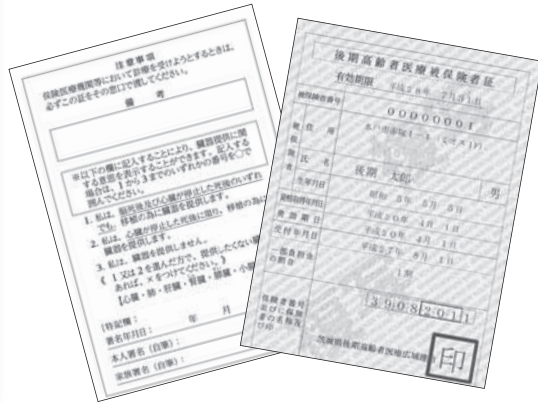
注意事項
保険医療機関等において診療を受けようとするときは、必ずこの証を本者の窓口で提出してください。
備　考

※以下の欄に記入することにより、臓器提供に関する意思を表示することができます。記入する場合は、1から3までのいずれかの番号を○で囲んでください。
1. 私は、脳死後及び心臓が停止した死後のいずれでも、移植の為に臓器を提供します。
2. 私は、心臓が停止した死後に限り、移植の為に臓器を提供します。
3. 私は、臓器を提供しません。
《1又は2を選んだ方で、提供したくない臓器があれば、×をつけてください。》
【心臓・肺・肝臓・腎臓・小腸】
〔特記欄：
署名年月日：　年　月
本人署名（自筆）：
家族署名（自筆）：

後期高齢者医療被保険者証
有効期限　平成28年7月31日
被保険者番号　00000001
住所　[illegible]
氏名　後期　太郎
性別　男
生年月日　昭和5年5月5日
資格取得年月日
発効期日　平成20年4月1日
交付年月日　平成27年4月1日
一部負担の割合　1割
保険者番号並びに保険者の名称及び印　39082011
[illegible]後期高齢者医療広域連合
印